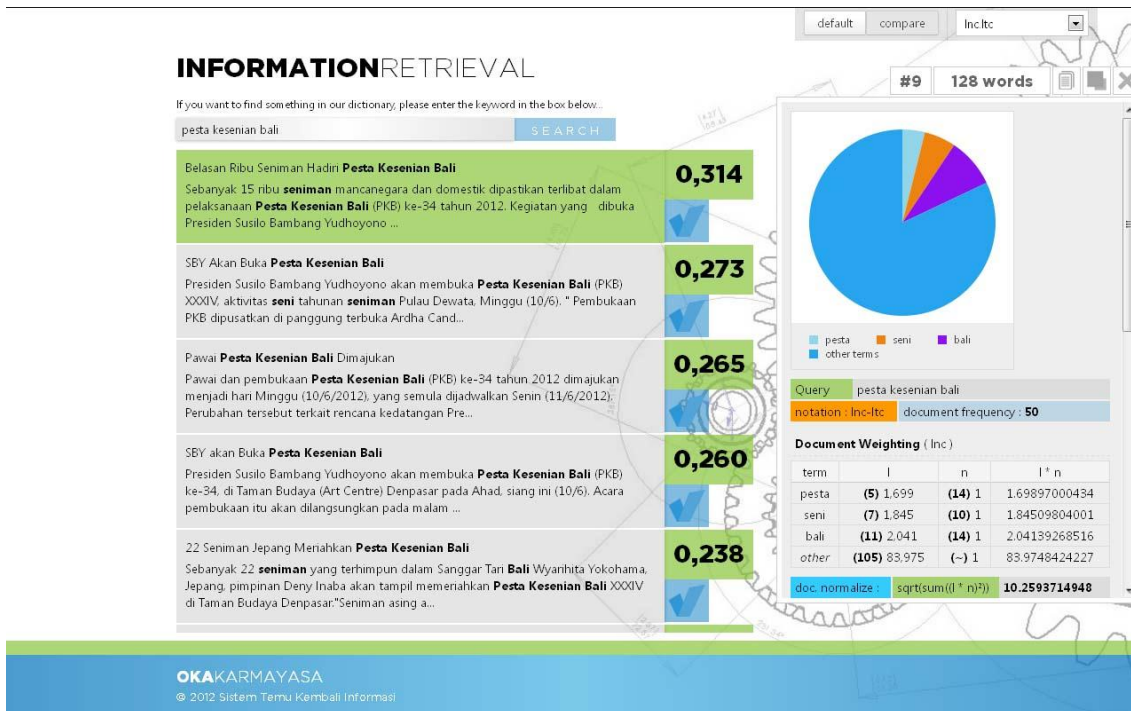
default compare lnc.ltc

INFORMATIONRETRIEVAL

If you want to find something in our dictionary, please enter the keyword in the box below...

pesta kesenian bali SEARCH

Belasan Ribu Seniman Hadiri **Pesta Kesenian Bali**
Sebanyak 15 ribu **seniman** mancanegara dan domestik dipastikan terlibat dalam pelaksanaan **Pesta Kesenian Bali** (PKB) ke-34 tahun 2012. Kegiatan yang dibuka Presiden Susilo Bambang Yudhoyono ...

0,314

SBY Akan Buka **Pesta Kesenian Bali**
Presiden Susilo Bambang Yudhoyono akan membuka **Pesta Kesenian Bali** (PKB) XXXIV, aktivitas **seni** tahunan **seniman** Pulau Dewata, Minggu (10/6). " Pembukaan PKB dipusatkan di panggung terbuka Ardha Cand...

0,273

Pawai **Pesta Kesenian Bali** Dimajukan
Pawai dan pembukaan **Pesta Kesenian Bali** (PKB) ke-34 tahun 2012 dimajukan menjadi hari Minggu (10/6/2012), yang semula dijadwalkan Senin (11/6/2012). Perubahan tersebut terkait rencana kedatangan Pre...

0,265

SBY akan Buka **Pesta Kesenian Bali**
Presiden Susilo Bambang Yudhoyono akan membuka **Pesta Kesenian Bali** (PKB) ke-34, di Taman Budaya (Art Centre) Denpasar pada Ahad, siang ini (10/6). Acara pembukaan itu akan dilangsungkan pada malam ...

0,260

22 Seniman Jepang Meriahkan **Pesta Kesenian Bali**
Sebanyak 22 **seniman** yang terhimpun dalam Sanggar Tari **Bali** Wyarihita Yokohama, Jepang, pimpinan Deny Inaba akan tampil memeriahkan **Pesta Kesenian Bali** XXXIV di Taman Budaya Denpasar."Seniman asing a...

0,238

#9 128 words

pesta seni bali
other terms

Query pesta kesenian bali
notation : lnc-ltc document frequency : 50

Document Weighting ( lnc )

| term | l | n | l * n |
|---|---|---|---|
| pesta | (5) 1,699 | (14) 1 | 1.69897000434 |
| seni | (7) 1,845 | (10) 1 | 1.84509804001 |
| bali | (11) 2,041 | (14) 1 | 2.04139268516 |
| other | (105) 83,975 | (~) 1 | 83.9748424227 |

doc. normalize : sqrt(sum((l * n)²)) 10.2593714948

OKAKARMAYASA
© 2012 Sistem Temu Kembali Informasi